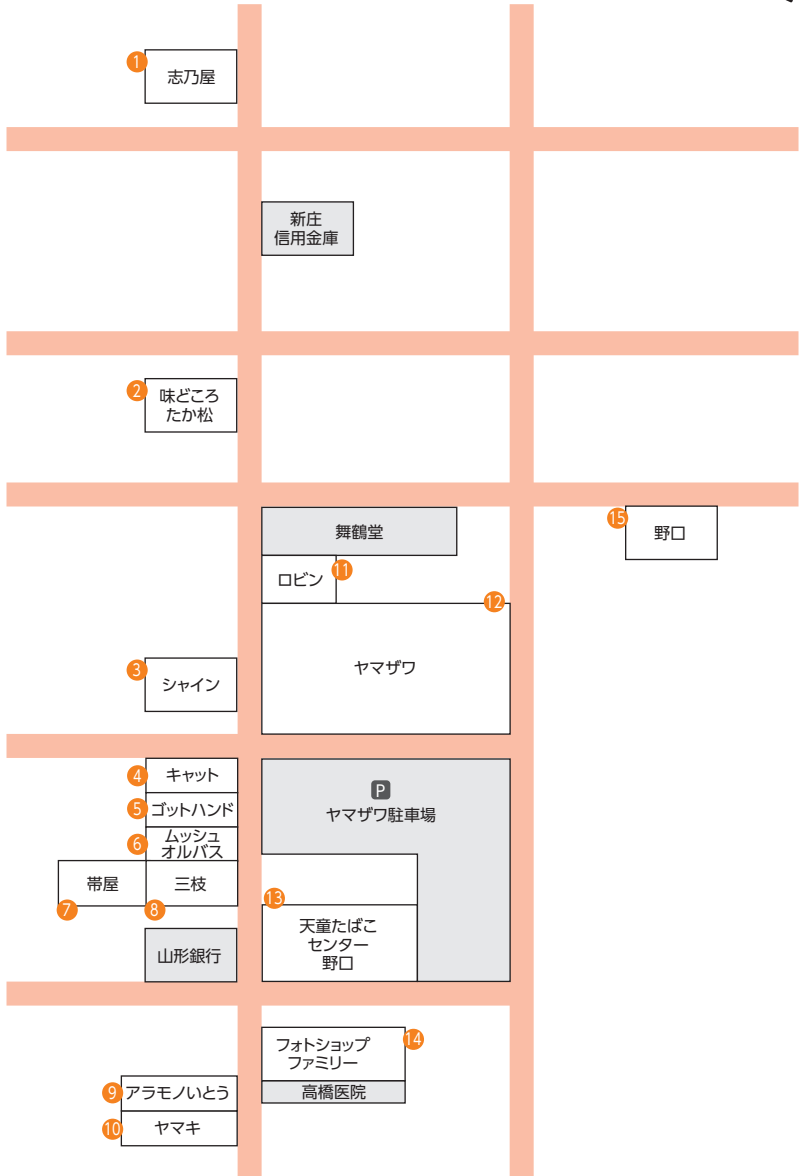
1 志乃屋

新庄
信用金庫

2 味どころ
たか松

舞鶴堂

15 野口

ロビン 11

12

3 シャイン

ヤマザワ

4 キャット

5 ゴットハンド

6 ムッシュ
オルバス

帯屋

三枝

7

8

P
ヤマザワ駐車場

13

天童たばこ
センター
野口

山形銀行

フォトショップ
ファミリー 14

高橋医院

9 アラモノいとう

10 ヤマキ